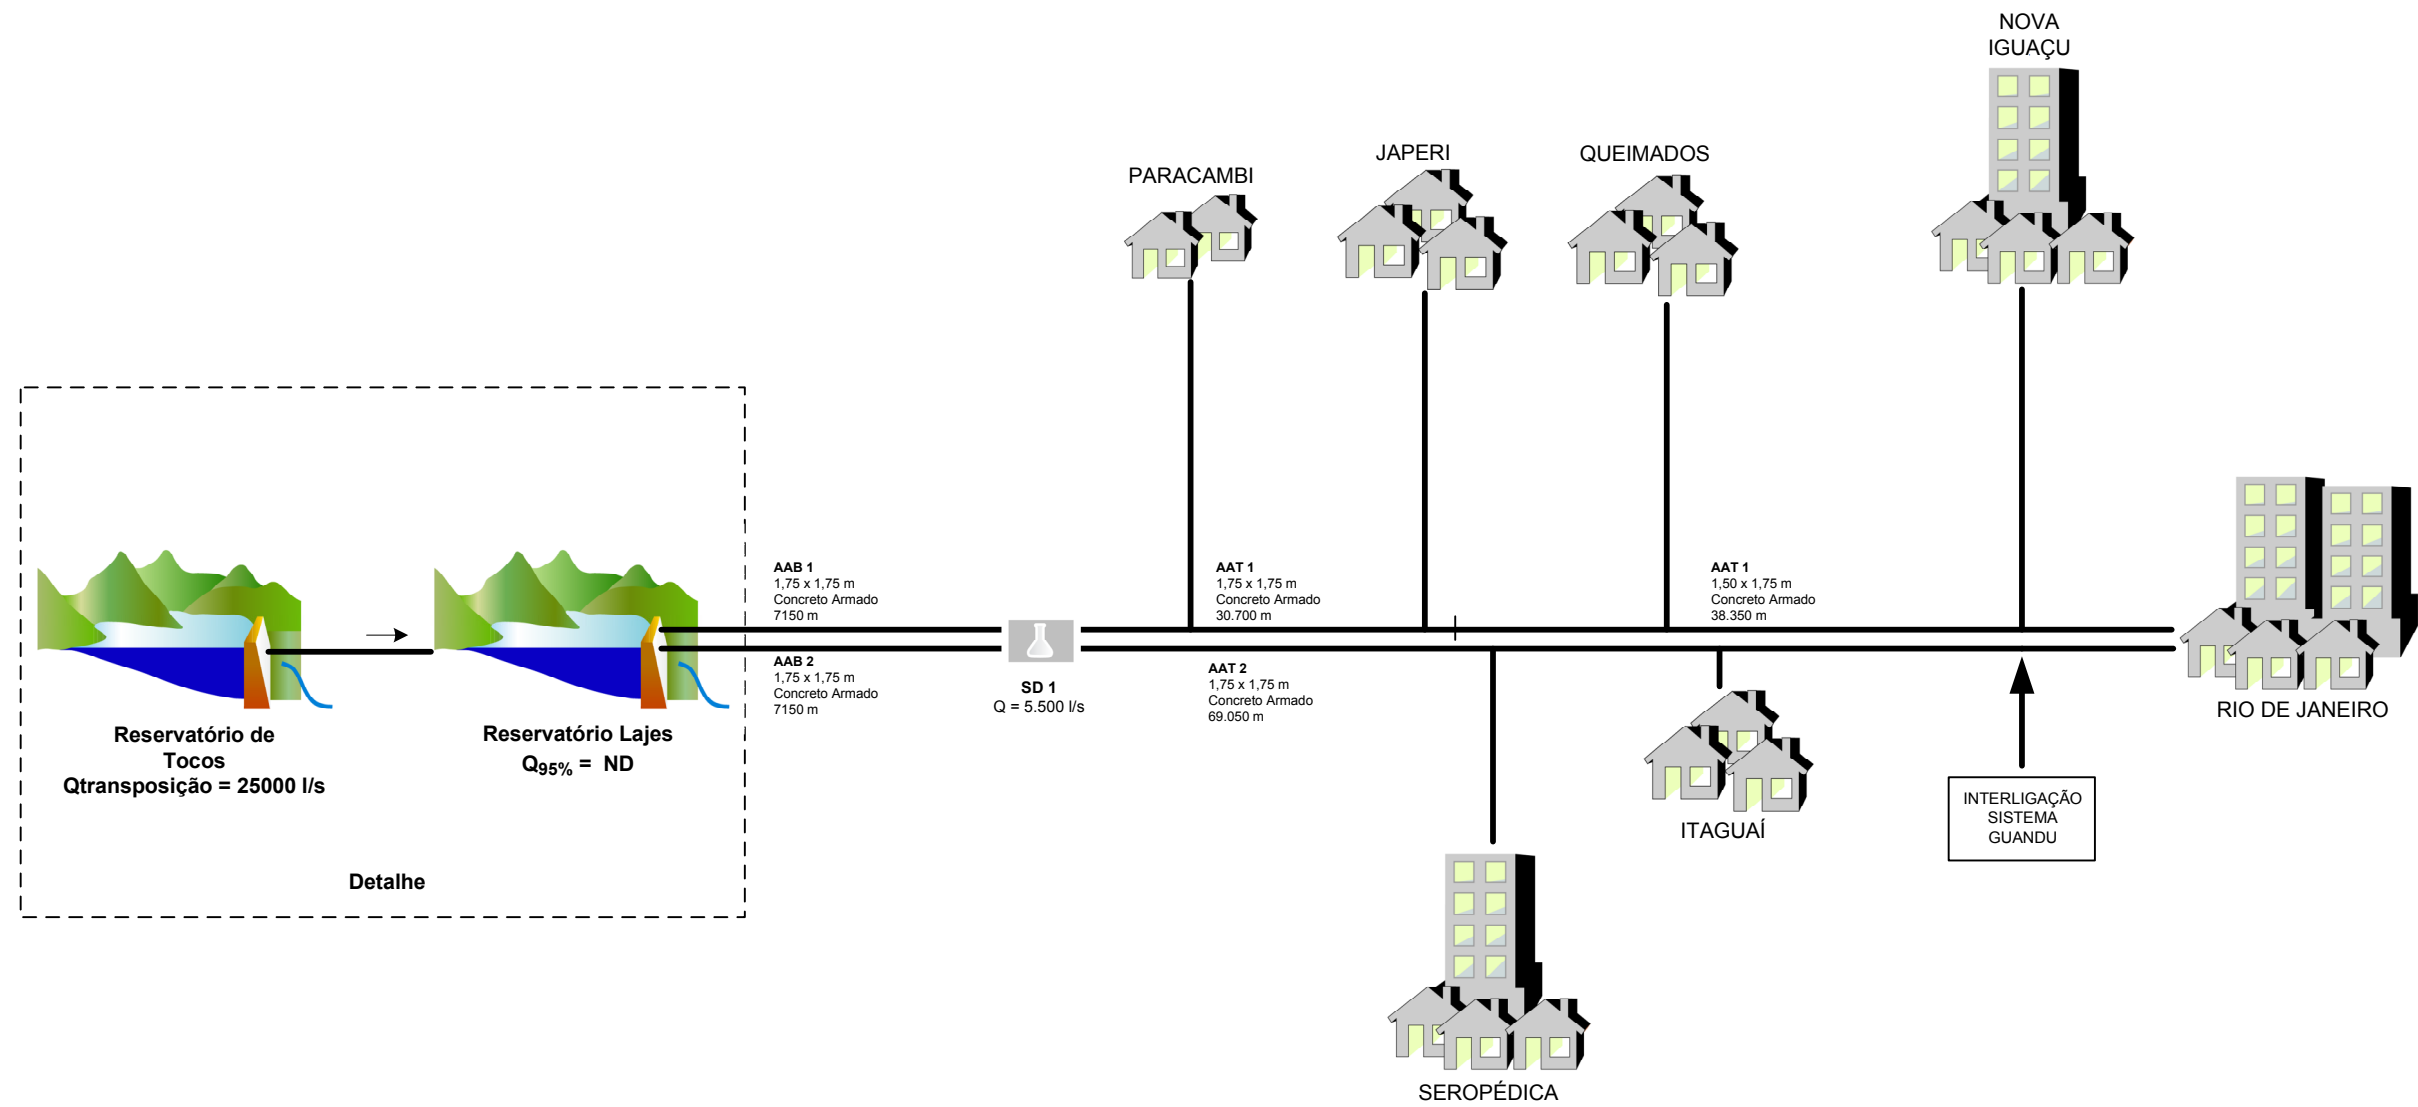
NOVA IGUAÇU

PARACAMBI

JAPERI

QUEIMADOS

AAB 1
1,75 x 1,75 m
Concreto Armado
7150 m

AAT 1
1,75 x 1,75 m
Concreto Armado
30.700 m

AAT 1
1,50 x 1,75 m
Concreto Armado
38.350 m

AAB 2
1,75 x 1,75 m
Concreto Armado
7150 m

SD 1
Q = 5.500 l/s

AAT 2
1,75 x 1,75 m
Concreto Armado
69.050 m

RIO DE JANEIRO

Reservatório de Tocos
Qtransposição = 25000 l/s

Reservatório Lajes
$Q_{95\%}$ = ND

ITAGUAÍ

INTERLIGAÇÃO SISTEMA GUANDU

Detalhe

SEROPÉDICA